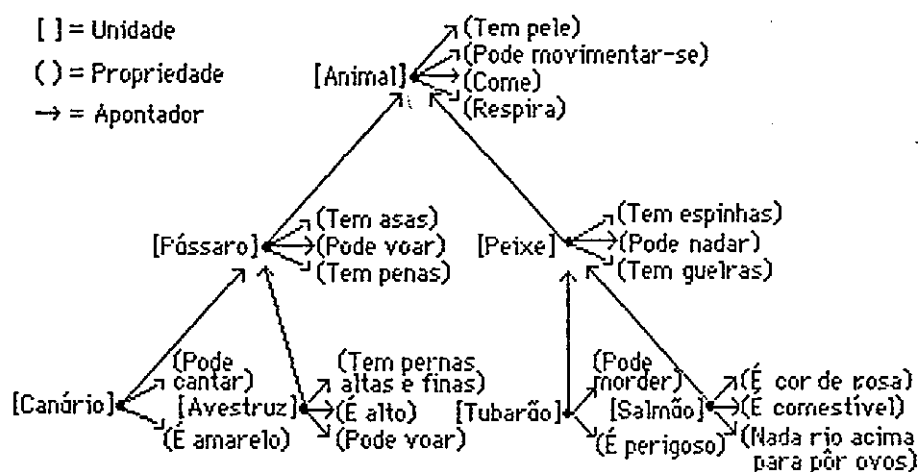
[ ] = Unidade
( ) = Propriedade
→ = Apontador

[Animal]
(Tem pele)
(Pode movimentar-se)
(Come)
(Respira)

[Pássaro]
(Tem asas)
(Pode voar)
(Tem penas)

[Peixe]
(Tem espinhas)
(Pode nadar)
(Tem guelras)

[Canário]
(Pode cantar)
(É amarelo)

[Avestruz]
(Tem pernas altas e finas)
(É alto)
(Pode voar)

[Tubarão]
(Pode morder)
(É perigoso)

[Salmão]
(É cor de rosa)
(É comestível)
(Nada rio acima para pôr ovos)